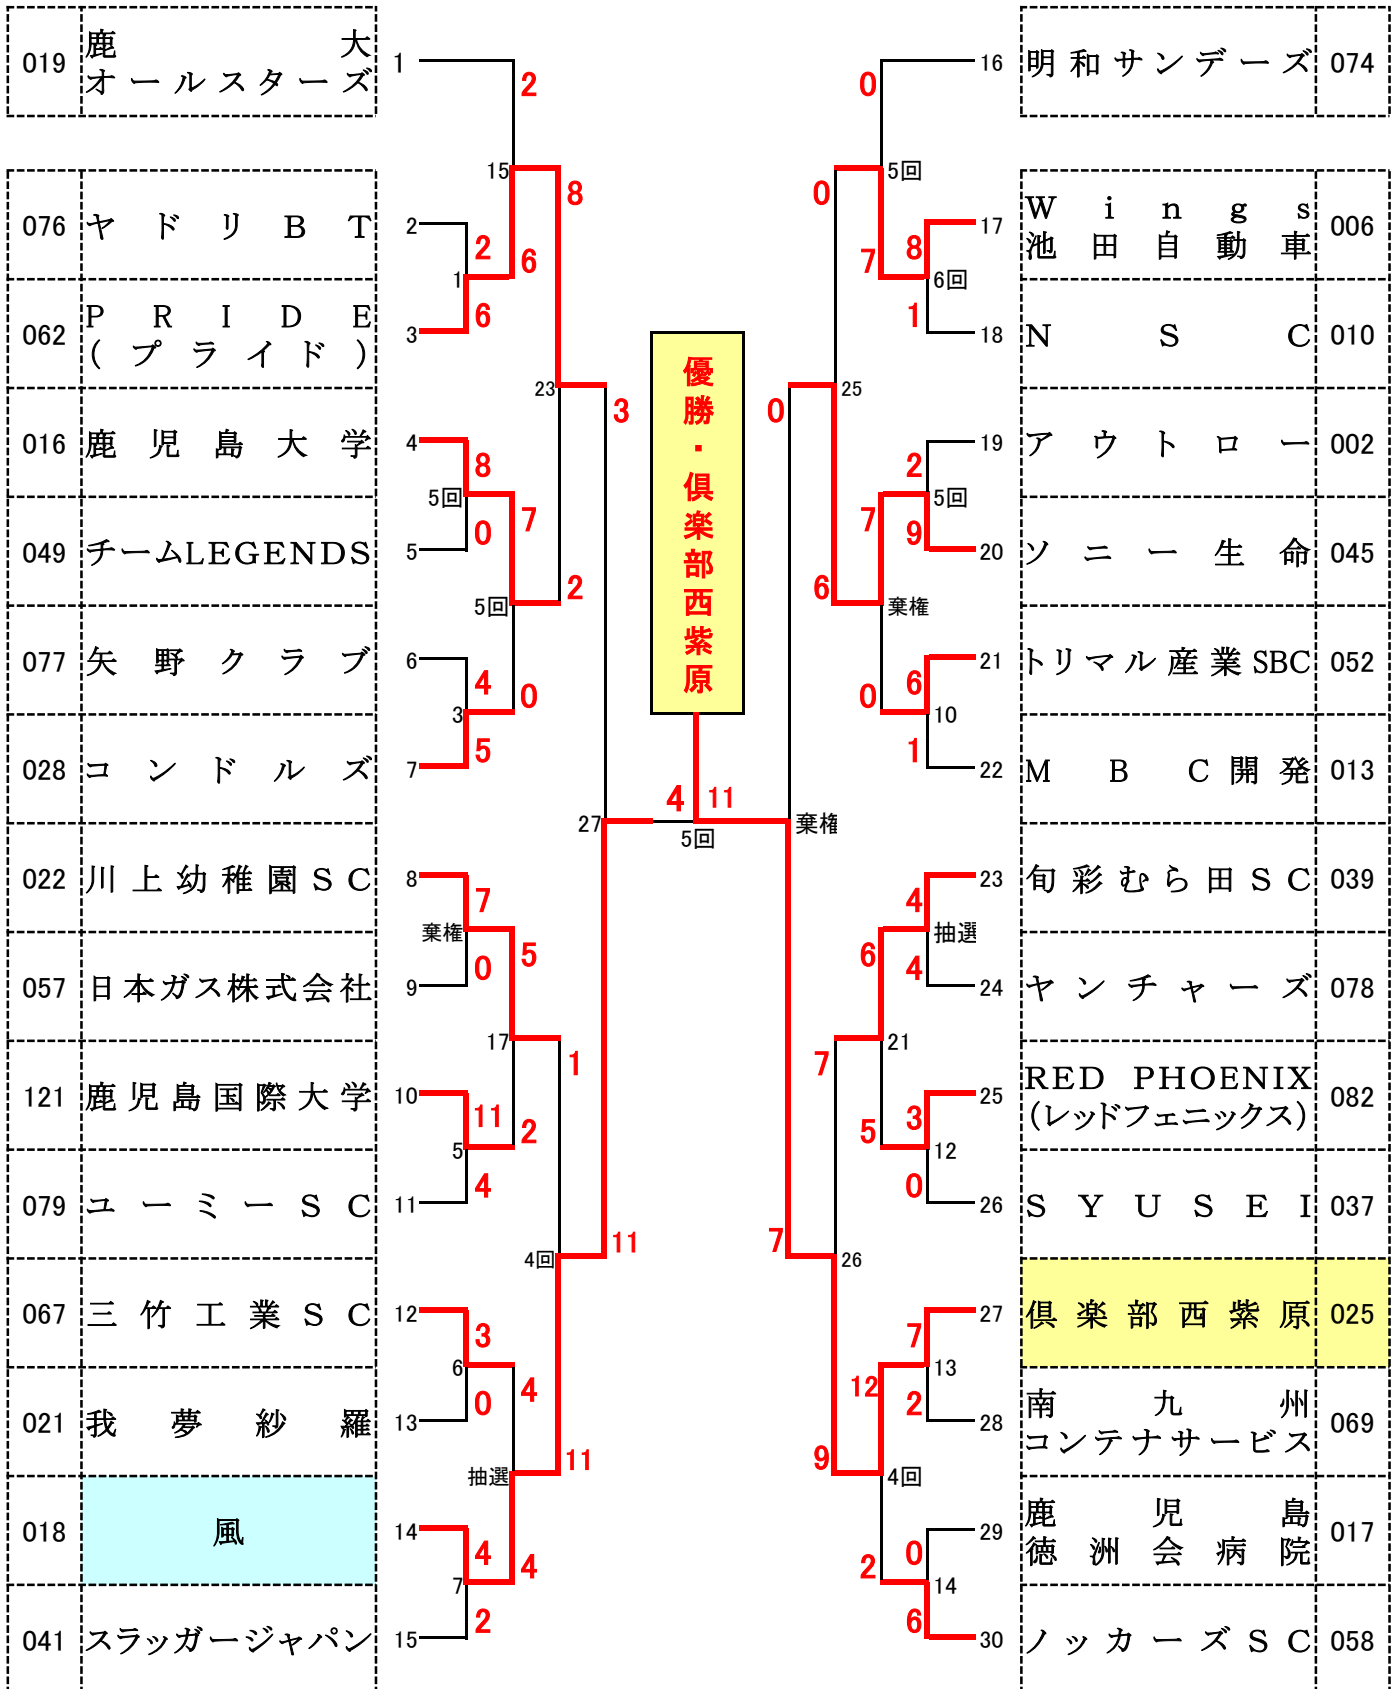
| 019 | 鹿大オールスターズ |
|---|---|
| 076 | ヤドリBT |
| 062 | PRIDE（プライド） |
| 016 | 鹿児島大学 |
| 049 | チームLEGENDS |
| 077 | 矢野クラブ |
| 028 | コンドルズ |
| 022 | 川上幼稚園SC |
| 057 | 日本ガス株式会社 |
| 121 | 鹿児島国際大学 |
| 079 | ユーミーSC |
| 067 | 三竹工業SC |
| 021 | 我夢紗羅 |
| 018 | 風 |
| 041 | スラッガージャパン |

1 2
15 8
2 2
1 6
3 6
23 3
4 8
5回
5 0 7
5回 2
6 4
3 0
7 5
27 4
8 7
棄権
9 0 5
17 1
10 11
5 2
11 4
4回 11
12 3
6
13 0 4
抽選 11
14 4
7 4
15 2

優勝・倶楽部西紫原

4 11
5回

| 明和サンデーズ | 074 |
|---|---|
| Wings池田自動車 | 006 |
| NSC | 010 |
| アウトロー | 002 |
| ソニー生命 | 045 |
| トリマル産業SBC | 052 |
| MBC開発 | 013 |
| 旬彩むら田SC | 039 |
| ヤンチャーズ | 078 |
| RED PHOENIX(レッドフェニックス) | 082 |
| SYUSEI | 037 |
| 倶楽部西紫原 | 025 |
| 南九州コンテナサービス | 069 |
| 鹿児島徳洲会病院 | 017 |
| ノッカーズSC | 058 |

16 0
5回 0
17 8 7
6回
18 1
25 0
19 2
5回 7
20 9
棄権 6
21 6
10 0
22 1
棄権
23 4
抽選 6
24 4
21 7
25 3
12 5
26 0
26 7
27 7
13 12
28 2
4回 9
29 0
14 2
30 6